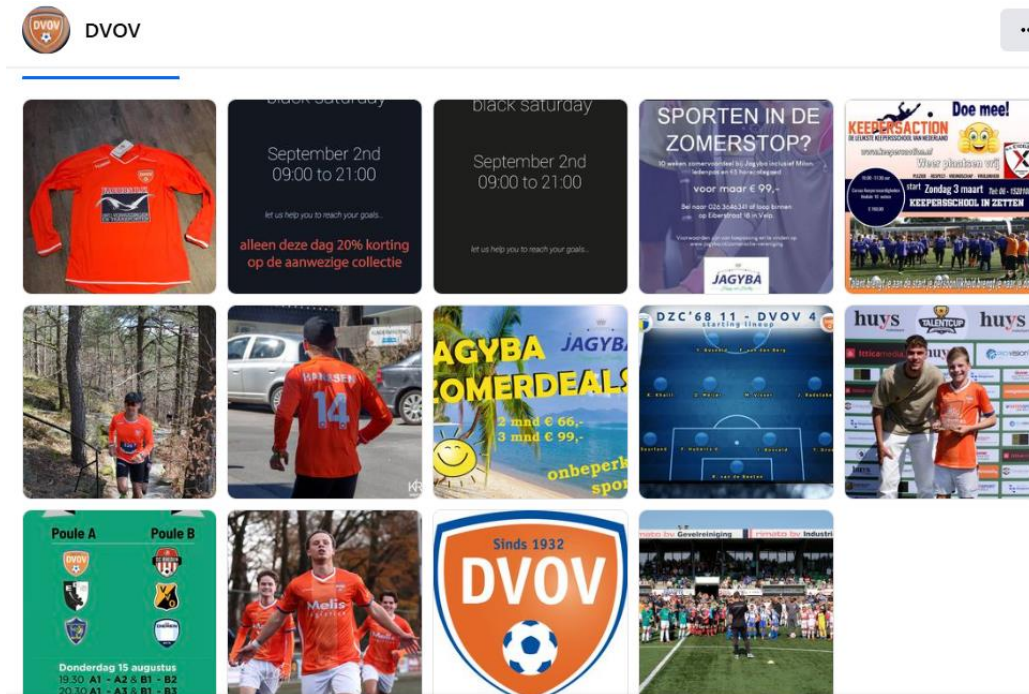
DVOV

DVOV

black saturday

September 2nd
09:00 to 21:00

let us help you to reach your goals...

alleen deze dag 20% korting op de aanwezige collectie

black saturday

September 2nd
09:00 to 21:00

let us help you to reach your goals...

SPORTEN IN DE ZOMERSTOP?

10 weken zomervoordeel bij Jagyba inclusief Milon-ledenpas en €5 horeca-tegoed

voor maar € 99,-

Bel naar 026 3646341 of loop binnen op Eiberstraat 18 in Velp

JAGYBA

KEEPERSACTION

Doe mee!

Weer plaatsen vrij

start Zondag 3 maart

KEEPERSSCHOOL IN ZETTEN

HARBERS

14

JAGYBA ZOMERDEALS

JAGYBA

2 mnd € 66,-
3 mnd € 99,-

onbeperkt
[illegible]

DZC'68 11 - DVOV 4

starting lineup

huys

TALENTCUP

huys

Poule A

Poule B

Donderdag 15 augustus
19.30 A1 - A2 & B1 - B2
20.30 A1 - A3 & B1 - B3

Melis

Sinds 1932

DVOV